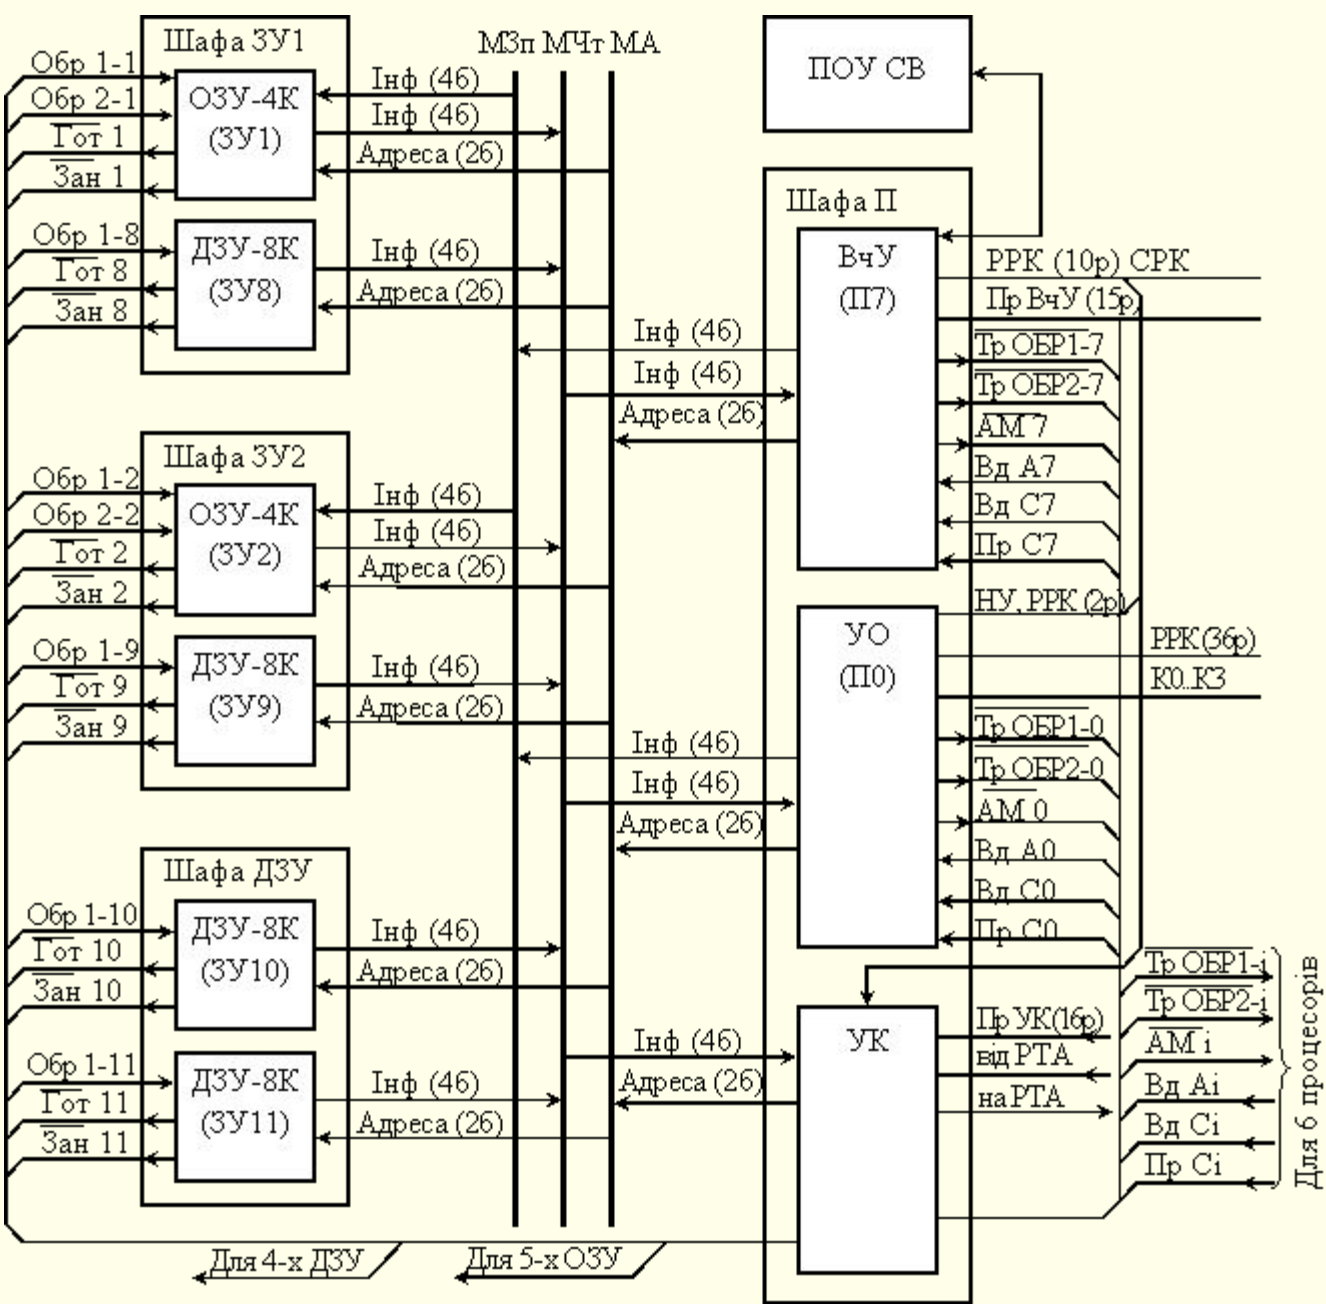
Шафа ЗУ1

МЗп МЧт МА

ПОУ СВ

Обр 1-1
Обр 2-1
$\overline{\text{Гот}}$ 1
$\overline{\text{Зан}}$ 1

ОЗУ-4К
(ЗУ1)

Інф (46)
Інф (46)
Адреса (26)

Обр 1-8
$\overline{\text{Гот}}$ 8
$\overline{\text{Зан}}$ 8

ДЗУ-8К
(ЗУ8)

Інф (46)
Адреса (26)

Шафа П

ВчУ
(П7)

РРК (10р) СРК
Пр ВчУ (15р)

Інф (46)
Інф (46)
Адреса (26)

$\overline{\text{Тр ОБР1-7}}$
$\overline{\text{Тр ОБР2-7}}$
$\overline{\text{АМ 7}}$
Вд А7
Вд С7
Пр С7

Шафа ЗУ2

Обр 1-2
Обр 2-2
$\overline{\text{Гот}}$ 2
$\overline{\text{Зан}}$ 2

ОЗУ-4К
(ЗУ2)

Інф (46)
Інф (46)
Адреса (26)

НУ, РРК (2р)

Обр 1-9
$\overline{\text{Гот}}$ 9
$\overline{\text{Зан}}$ 9

ДЗУ-8К
(ЗУ9)

Інф (46)
Адреса (26)

УО
(П0)

РРК(36р)
К0..К3

Інф (46)
Інф (46)
Адреса (26)

$\overline{\text{Тр ОБР1-0}}$
$\overline{\text{Тр ОБР2-0}}$
$\overline{\text{АМ 0}}$
Вд А0
Вд С0
Пр С0

Шафа ДЗУ

Обр 1-10
$\overline{\text{Гот}}$ 10
$\overline{\text{Зан}}$ 10

ДЗУ-8К
(ЗУ10)

Інф (46)
Адреса (26)

$\overline{\text{Тр ОБР1-i}}$
$\overline{\text{Тр ОБР2-i}}$
$\overline{\text{АМ}}$ i
Вд Аi
Вд Сi
Пр Сi

Інф (46)
Адреса (26)

УК

Пр УК(16р)
від РТА
на РТА

Обр 1-11
$\overline{\text{Гот}}$ 11
$\overline{\text{Зан}}$ 11

ДЗУ-8К
(ЗУ11)

Інф (46)
Адреса (26)

Для 6 процесорів

Для 4-х ДЗУ
Для 5-х ОЗУ